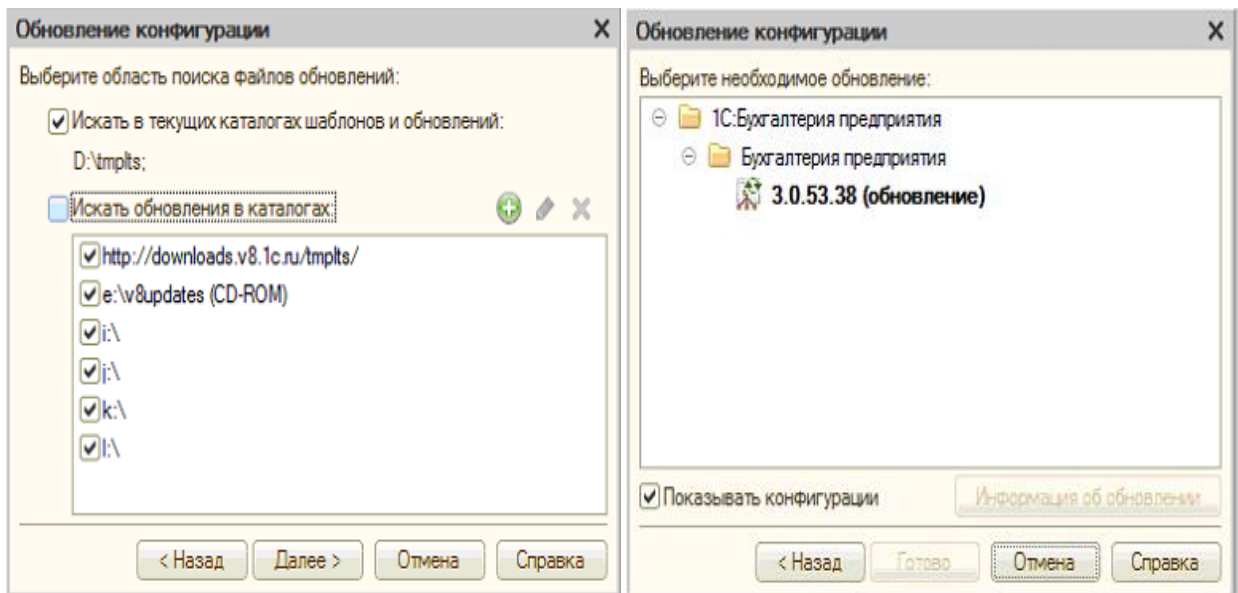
Обновление конфигурации

Выберите область поиска файлов обновлений:

Искать в текущих каталогах шаблонов и обновлений:

D:\tmplts;

Искать обновления в каталогах:

http://downloads.v8.1c.ru/tmplts/

e:\v8updates (CD-ROM)

i:\

j:\

k:\

l:\

< Назад Далее > Отмена Справка

Обновление конфигурации

Выберите необходимое обновление:

1С:Бухгалтерия предприятия

Бухгалтерия предприятия

3.0.53.38 (обновление)

Показывать конфигурации

Информация об обновлении

< Назад Готово Отмена Справка